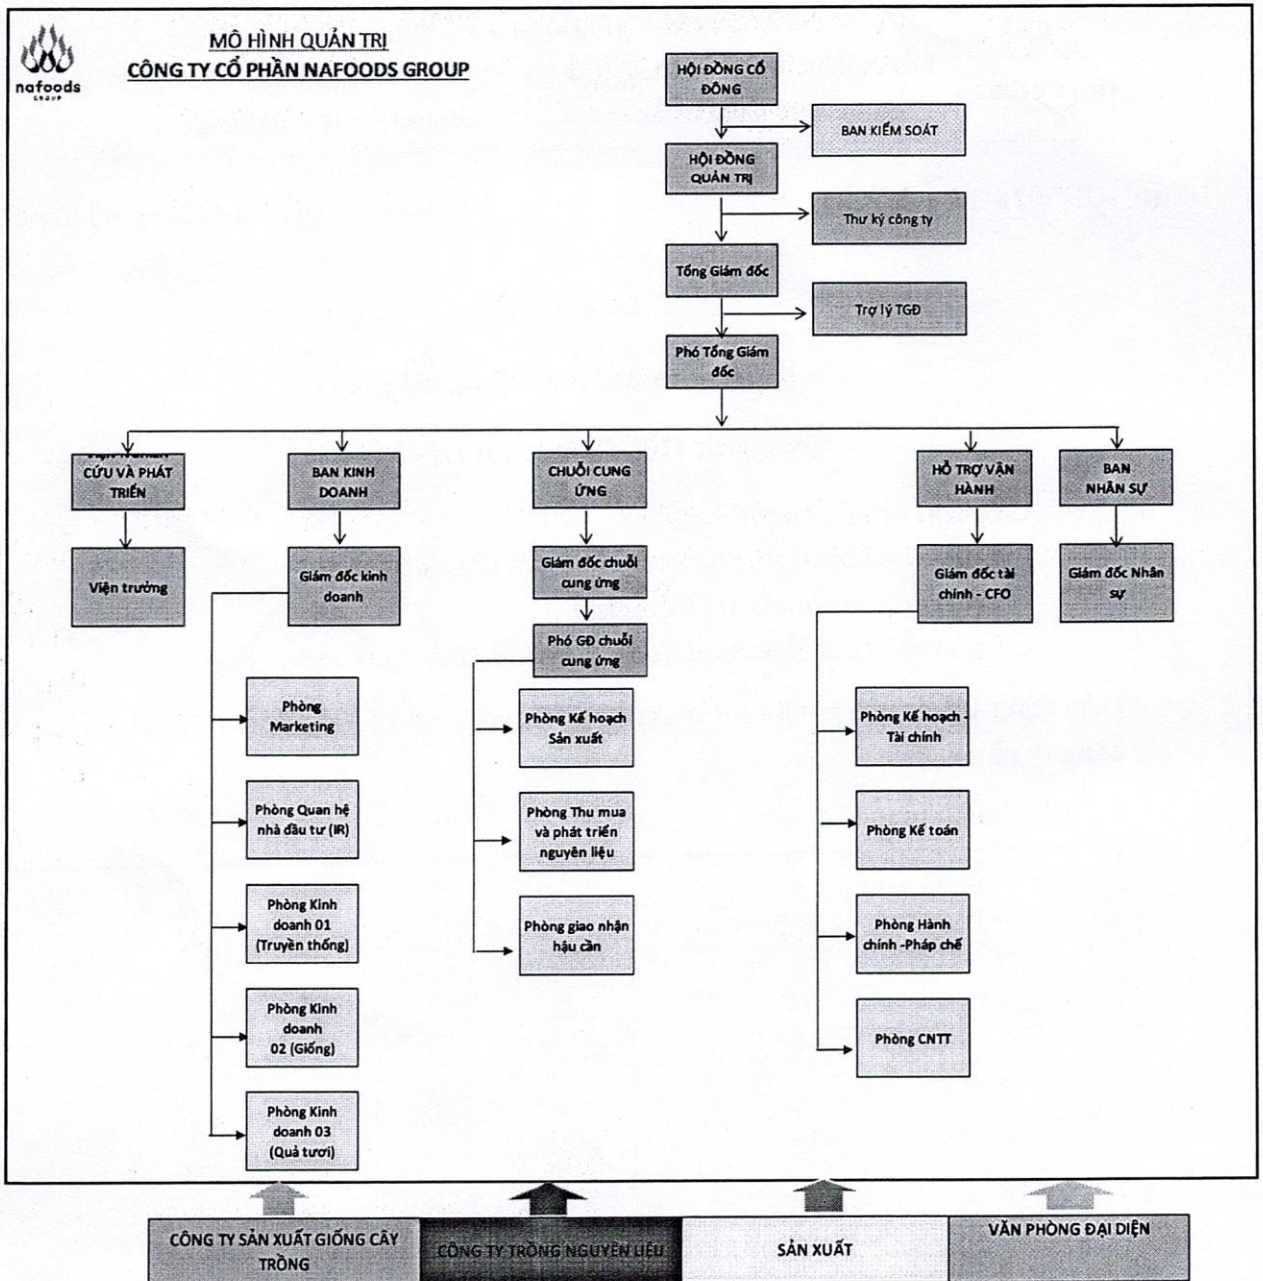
nafoods
GROUP

MÔ HÌNH QUẢN TRỊ
CÔNG TY CỔ PHẦN NAFOODS GROUP

HỘI ĐỒNG CỔ ĐÔNG

BAN KIỂM SOÁT

HỘI ĐỒNG QUẢN TRỊ

Thư ký công ty

Tổng Giám đốc

Trợ lý TGĐ

Phó Tổng Giám đốc

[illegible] CỨU VÀ PHÁT TRIỂN

Viện trưởng

BAN KINH DOANH

Giám đốc kinh doanh

Phòng Marketing

Phòng Quan hệ nhà đầu tư (IR)

Phòng Kinh doanh 01 (Truyền thống)

Phòng Kinh doanh 02 (Giống)

Phòng Kinh doanh 03 (Quả tươi)

CHUỖI CUNG ỨNG

Giám đốc chuỗi cung ứng

Phó GĐ chuỗi cung ứng

Phòng Kế hoạch Sản xuất

Phòng Thu mua và phát triển nguyên liệu

Phòng giao nhận hậu cần

HỖ TRỢ VẬN HÀNH

Giám đốc tài chính - CFO

Phòng Kế hoạch - Tài chính

Phòng Kế toán

Phòng Hành chính -Pháp chế

Phòng CNTT

BAN NHÂN SỰ

Giám đốc Nhân sự

CÔNG TY SẢN XUẤT GIỐNG CÂY TRỒNG

CÔNG TY TRỒNG NGUYÊN LIỆU

SẢN XUẤT

VĂN PHÒNG ĐẠI DIỆN